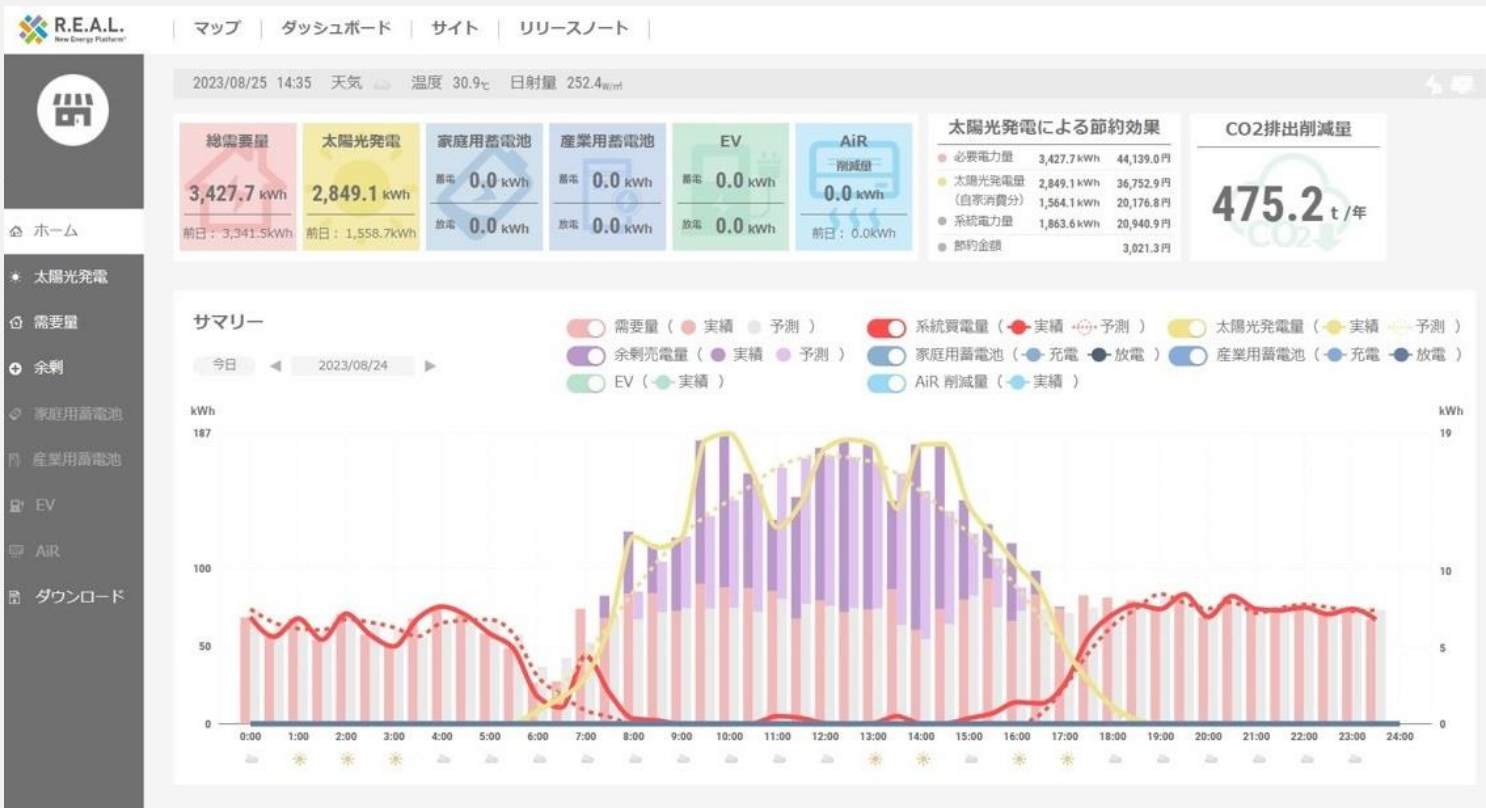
R.E.A.L.
New Energy Platform

マップ | ダッシュボード | サイト | リリースノート

2023/08/25 14:35 天気 温度 30.9℃ 日射量 252.4W/㎡

ホーム
太陽光発電
需要量
余剰
家庭用蓄電池
産業用蓄電池
EV
AiR
ダウンロード

総需要量
3,427.7 kWh
前日：3,341.5kWh

太陽光発電
2,849.1 kWh
前日：1,558.7kWh

家庭用蓄電池
蓄電 0.0 kWh
放電 0.0 kWh

産業用蓄電池
蓄電 0.0 kWh
放電 0.0 kWh

EV
蓄電 0.0 kWh
放電 0.0 kWh

AiR
削減量
0.0 kWh
前日：0.0kWh

太陽光発電による節約効果
| | | |
|---|---|---|
| 必要電力量 | 3,427.7 kWh | 44,139.0円 |
| 太陽光発電量 | 2,849.1 kWh | 36,752.9円 |
| (自家消費分) | 1,564.1 kWh | 20,176.8円 |
| 系統電力量 | 1,863.6 kWh | 20,940.9円 |
| 節約金額 | | 3,021.3円 |

CO2排出削減量
475.2 t/年
CO2

サマリー
今日 2023/08/24

需要量（実績 予測） 系統買電量（実績 予測） 太陽光発電量（実績 予測）
余剰売電量（実績 予測） 家庭用蓄電池（充電 放電） 産業用蓄電池（充電 放電）
EV（実績） AiR 削減量（実績）

kWh
187
100
50
0

kWh
19
10
5
0

0:00 1:00 2:00 3:00 4:00 5:00 6:00 7:00 8:00 9:00 10:00 11:00 12:00 13:00 14:00 15:00 16:00 17:00 18:00 19:00 20:00 21:00 22:00 23:00 24:00